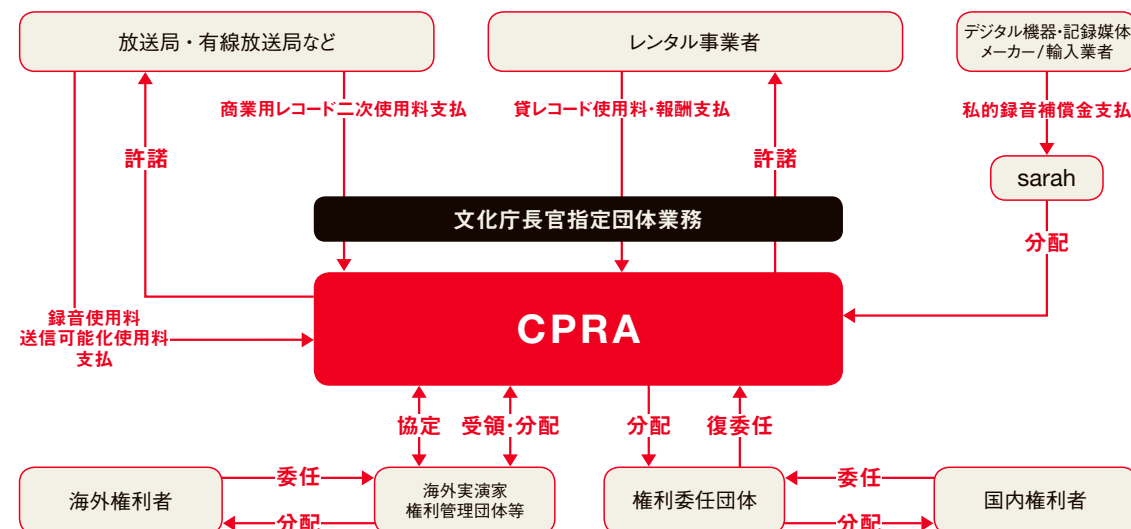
放送局・有線放送局など

レンタル事業者

デジタル機器・記録媒体メーカー/輸入業者

商業用レコード二次使用料支払

貸レコード使用料・報酬支払

私的録音補償金支払

許諾

許諾

sarah

文化庁長官指定団体業務

分配

録音使用料
送信可能化使用料
支払

CPRA

協定

受領・分配

分配

復委任

委任

委任

海外権利者

海外実演家
権利管理団体等

権利委任団体

国内権利者

分配

分配